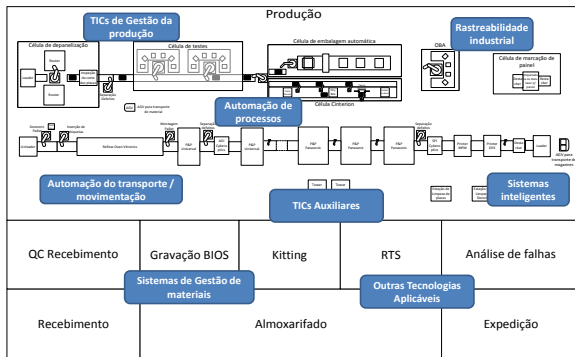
Produção

TICs de Gestão da produção

Rastreabilidade industrial

Célula de depanelização

Célula de testes

Célula de embalagem automática

Célula de marcação de painel

Loader

Router

Router

Inspeção de Limpeza

Ionização

Armazém Unloader

AGV para transporte de material

Automação de processos

Célula Cinterion

Unloader

Inserção de Pasta

Reflow Oven Vitronics

Montagem

Separação

P&P Universal

P&P Universal

P&P Panasonic

P&P Panasonic

P&P Panasonic

Separação

Printer MPM

Printer DEK

Loader

AGV para transporte de magazines

Automação do transporte / movimentação

TICs Auxiliares

Sistemas inteligentes

QC Recebimento | Gravação BIOS | Kitting | RTS | Análise de falhas

Sistemas de Gestão de materiais

Outras Tecnologias Aplicáveis

Recebimento | Almoxarifado | Expedição